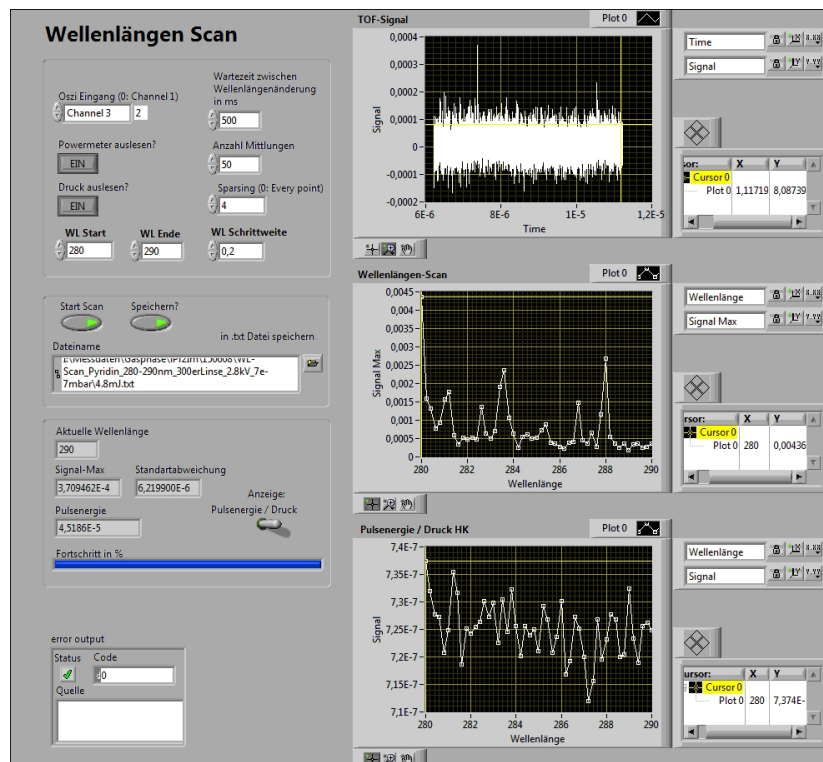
Wellenlängen Scan

Oszi Eingang (0: Channel 1)
Channel 3 2

Wartezeit zwischen Wellenlängenänderung in ms
500

Powermeter auslesen?
EIN

Anzahl Mittlungen
50

Druck auslesen?
EIN

Sparsing (0: Every point)
4

WL Start
280

WL Ende
290

WL Schrittweite
0,2

Start Scan

Speichern?

in .txt Datei speichern

Dateiname
E:\Messdaten\Gasphase\Pfizm\150608\WL-Scan_Pyridin_280-290nm_300erLinse_2.8kV_7e-7mbar\4.8mJ.txt

Aktuelle Wellenlänge
290

Signal-Max
3,709462E-4

Standartabweichung
6,219900E-6

Anzeige:
Pulsenergie / Druck

Pulsenergie
4,5186E-5

Fortschritt in %

error output
Status Code
0
Quelle

TOF-Signal
Plot 0
0,0004
0,0003
0,0002
0,0001
0
-0,0001
-0,0002
Signal
6E-6 8E-6 1E-5 1,2E-5
Time

Time
Signal

rsor: X Y
Cursor 0
Plot 0 1,11719 8,08739

Wellenlängen-Scan
Plot 0
0,0045
0,004
0,0035
0,003
0,0025
0,002
0,0015
0,001
0,0005
0
Signal Max
280 282 284 286 288 290
Wellenlänge

Wellenlänge
Signal Max

rsor: X Y
Cursor 0
Plot 0 280 0,00436

Pulsenergie / Druck HK
Plot 0
7,4E-7
7,35E-7
7,3E-7
7,25E-7
7,2E-7
7,15E-7
7,1E-7
Signal
280 282 284 286 288 290
Wellenlänge

Wellenlänge
Signal

ursor: X Y
Cursor 0
Plot 0 280 7,374E-